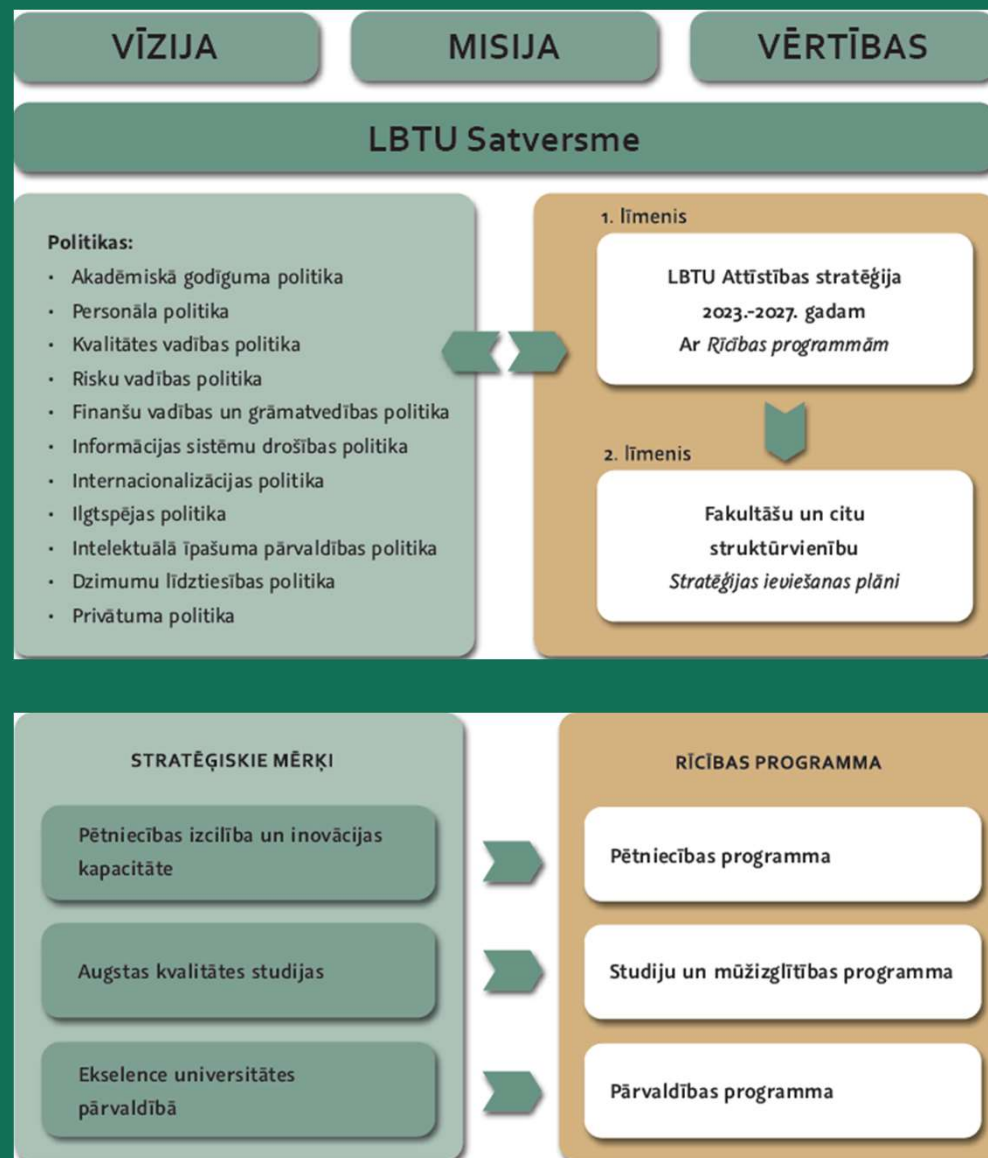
VĪZIJA

MISIJA

VĒRTĪBAS

LBTU Satversme

Politikas:
- Akadēmiskā godīguma politika
- Personāla politika
- Kvalitātes vadības politika
- Risku vadības politika
- Finanšu vadības un grāmatvedības politika
- Informācijas sistēmu drošības politika
- Internacionalizācijas politika
- Ilgtspējas politika
- Intelektuālā īpašuma pārvaldības politika
- Dzimumu līdztiesības politika
- Privātuma politika

1. līmenis

LBTU Attīstības stratēģija 2023.-2027. gadam
Ar Rīcības programmām

2. līmenis

Fakultāšu un citu struktūrvienību
Stratēģijas ieviešanas plāni

STRATĒĢISKIE MĒRĶI

Pētniecības izcilība un inovācijas kapacitāte

Augstas kvalitātes studijas

Ekselence universitātes pārvaldībā

RĪCĪBAS PROGRAMMA

Pētniecības programma

Studiju un mūžizglītības programma

Pārvaldības programma